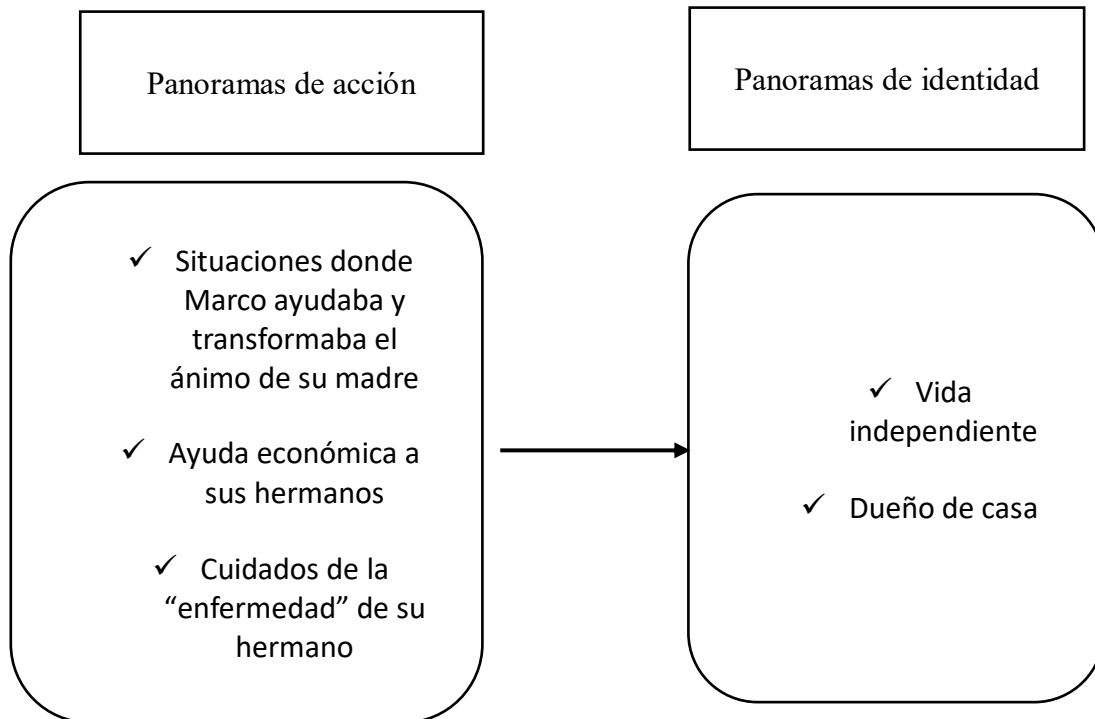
Panoramas de acción

Panoramas de identidad

✓ Situaciones donde Marco ayudaba y transformaba el ánimo de su madre

✓ Ayuda económica a sus hermanos

✓ Cuidados de la “enfermedad” de su hermano

✓ Vida independiente

✓ Dueño de casa